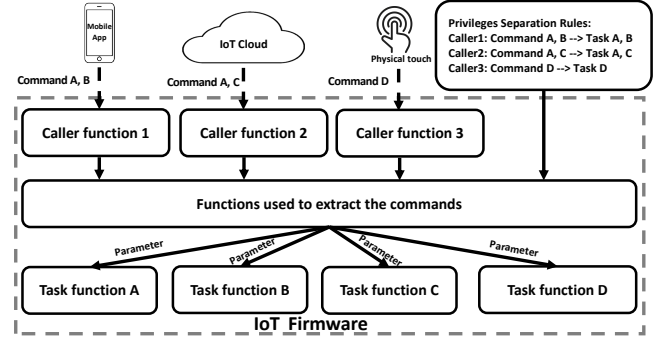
Mobile App

IoT Cloud

Physical touch

Privileges Separation Rules:
Caller1: Command A, B --> Task A, B
Caller2: Command A, C --> Task A, C
Caller3: Command D --> Task D

Command A, B

Command A, C

Command D

Caller function 1

Caller function 2

Caller function 3

Functions used to extract the commands

Parameter

Parameter

Parameter

Parameter

Task function A

Task function B

Task function C

Task function D

IoT Firmware